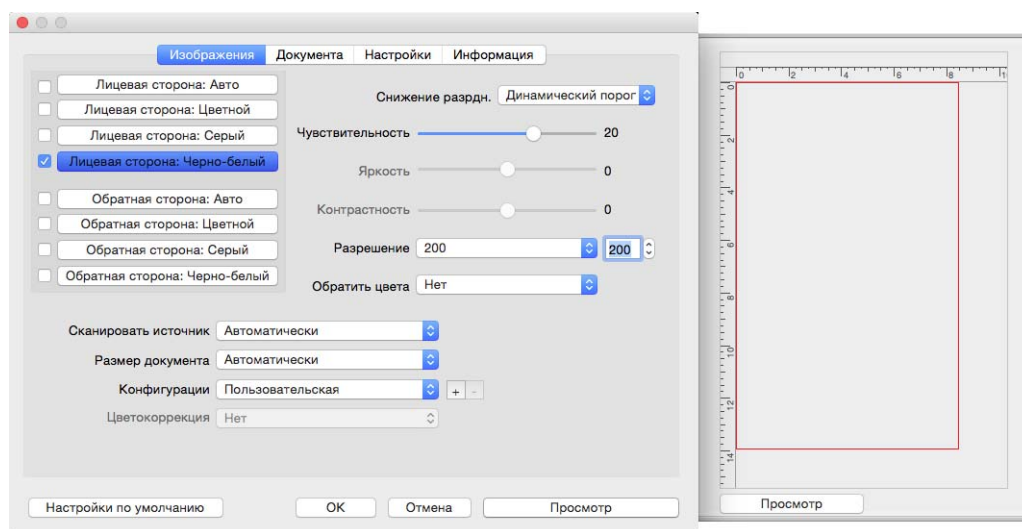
Изображения Документа Настройки Информация

Лицевая сторона: Авто
Лицевая сторона: Цветной
Лицевая сторона: Серый
Лицевая сторона: Черно-белый
Обратная сторона: Авто
Обратная сторона: Цветной
Обратная сторона: Серый
Обратная сторона: Черно-белый

Снижение разрдн. Динамический порог
Чувствительность 20
Яркость 0
Контрастность 0
Разрешение 200 200
Обратить цвета Нет

Сканировать источник Автоматически
Размер документа Автоматически
Конфигурации Пользовательская + -
Цветокоррекция Нет

Настройки по умолчанию OK Отмена Просмотр

0 2 4 6 8
0 2 4 6 8 10 12 14

Просмотр